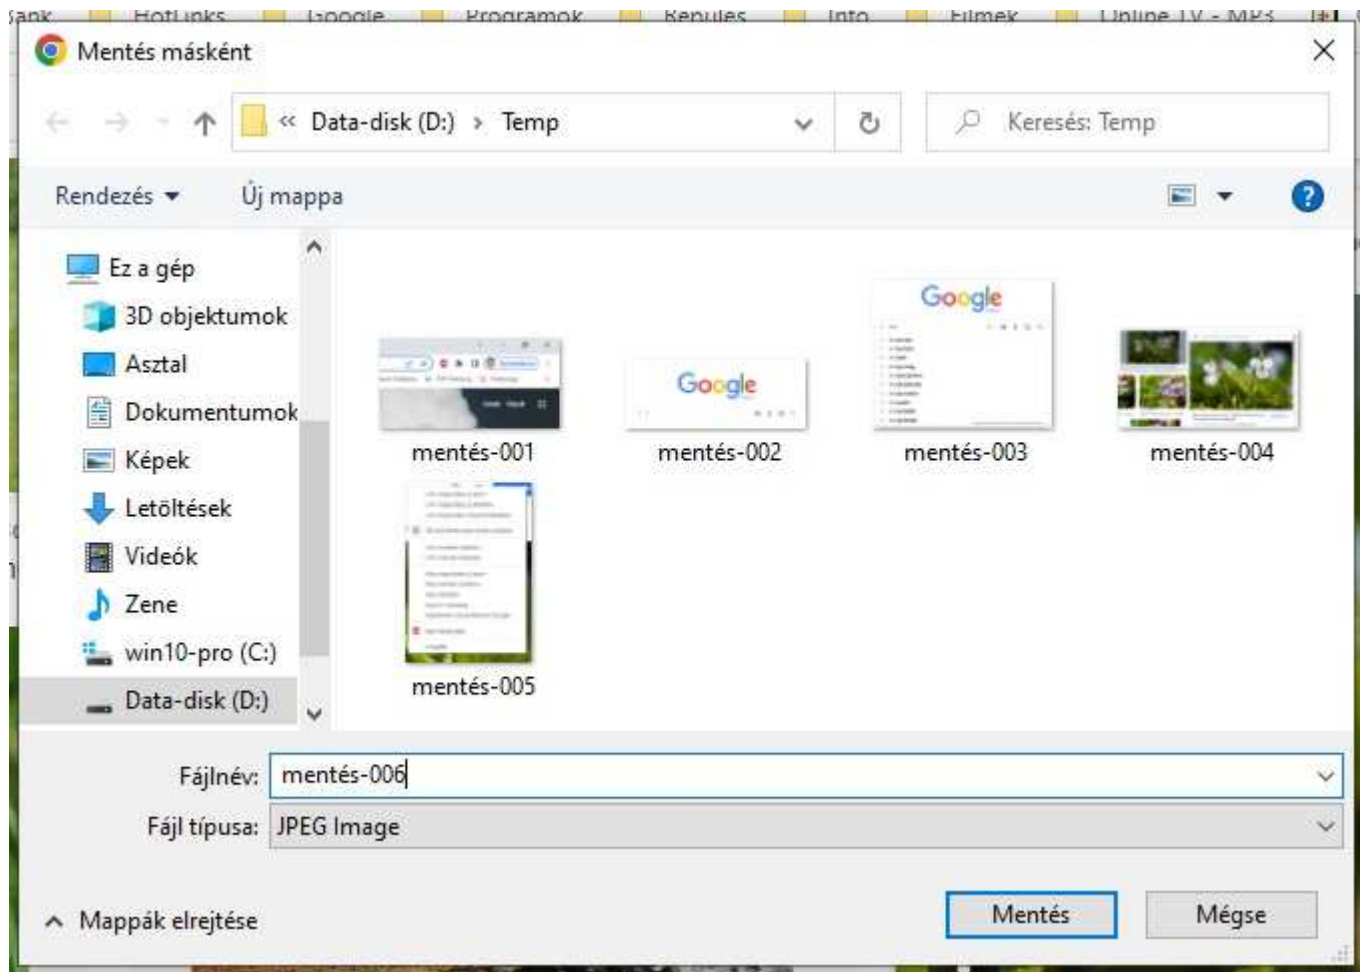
Bank HotLinks Google Programok Repülés Info Filmek Online TV - MP3

Mentés másként

« Data-disk (D:) › Temp

Keresés: Temp

Rendezés ▾ Új mappa

Ez a gép
3D objektumok
Asztal
Dokumentumok
Képek
Letöltések
Videók
Zene
win10-pro (C:)
Data-disk (D:)

Google

Google

mentés-001
mentés-002
mentés-003
mentés-004
mentés-005

Fájlnév: mentés-006

Fájl típusa: JPEG Image

Mappák elrejtése

Mentés
Mégse